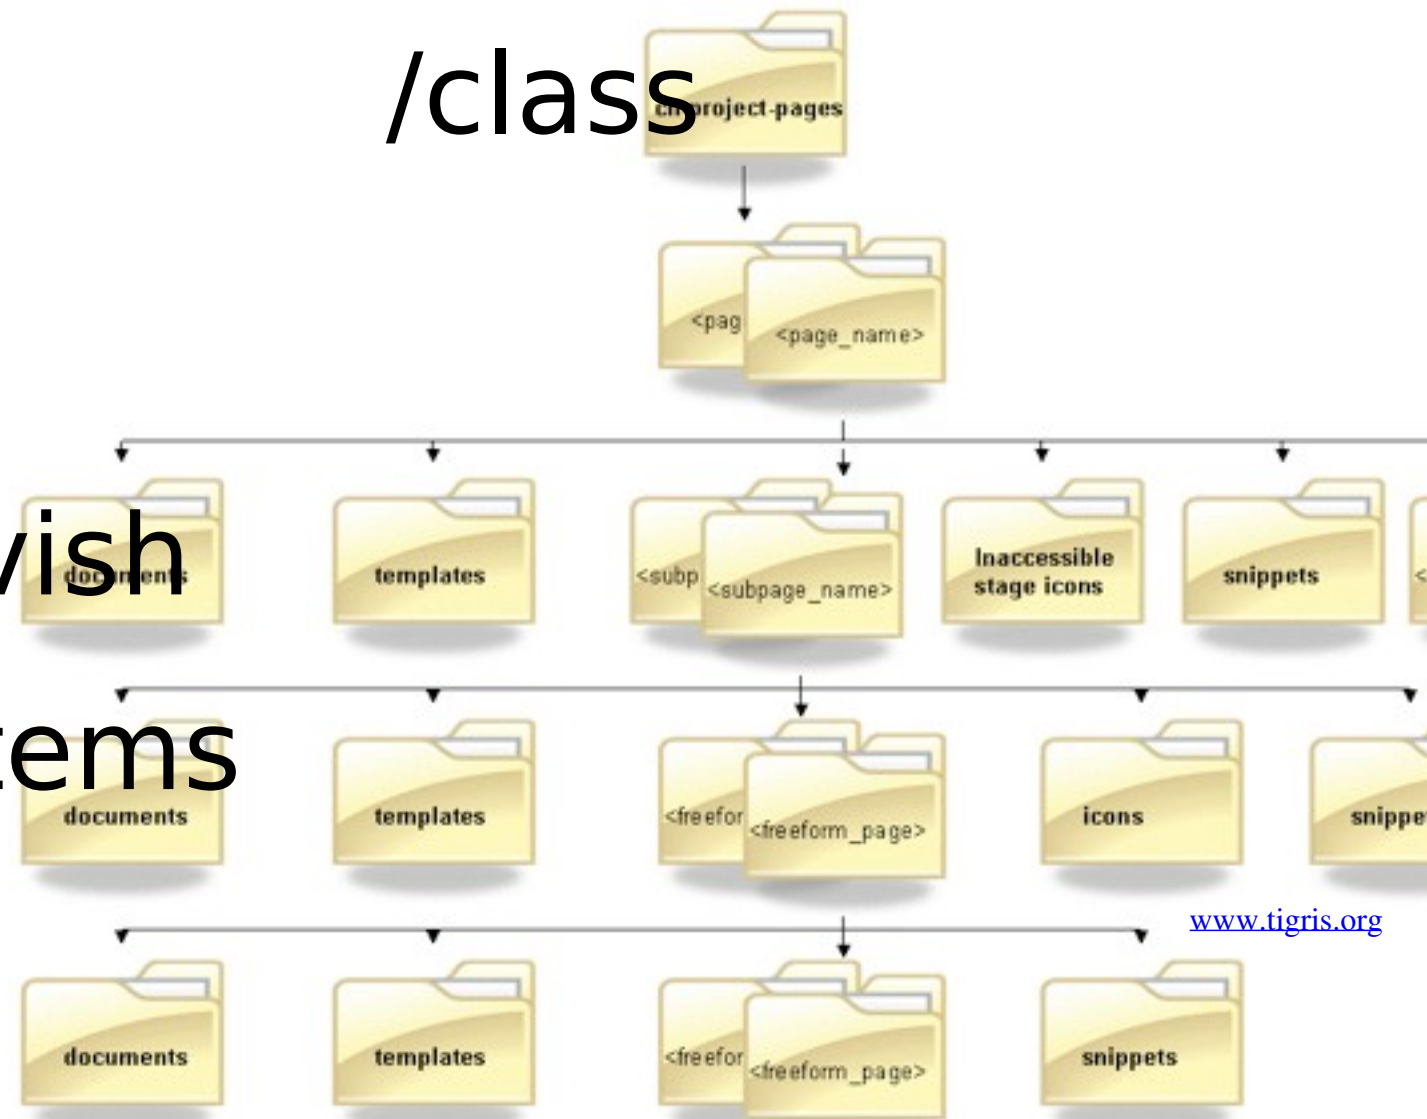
/class

cn-project-pages

<pag <page_name>

vish

documents

templates

<subp <subpage_name>

Inaccessible stage icons

snippets

<

tems

documents

templates

<freefor <freeform_page>

icons

snippe

www.tigris.org

documents

templates

<freefor <freeform_page>

snippets